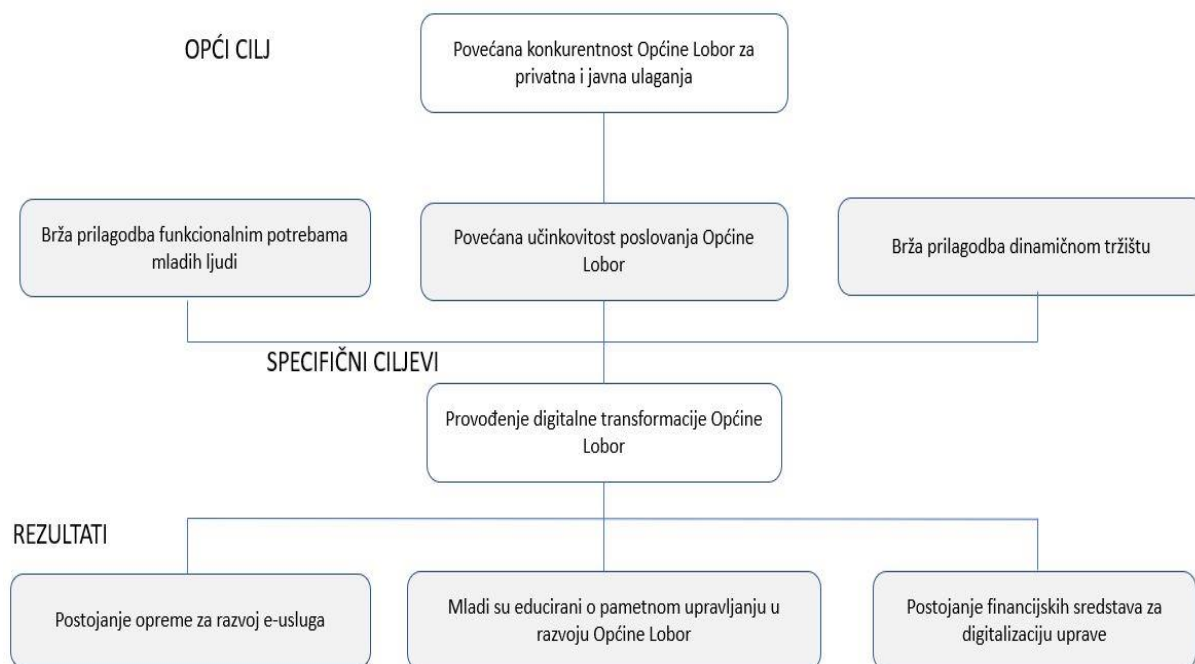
OPĆI CILJ

Povećana konkurentnost Općine Lobor za privatna i javna ulaganja

Brža prilagodba funkcionalnim potrebama mladih ljudi

Povećana učinkovitost poslovanja Općine Lobor

Brža prilagodba dinamičnom tržištu

SPECIFIČNI CILJEVI

Provođenje digitalne transformacije Općine Lobor

REZULTATI

Postojanje opreme za razvoj e-usluga

Mladi su educirani o pametnom upravljanju u razvoju Općine Lobor

Postojanje financijskih sredstava za digitalizaciju uprave